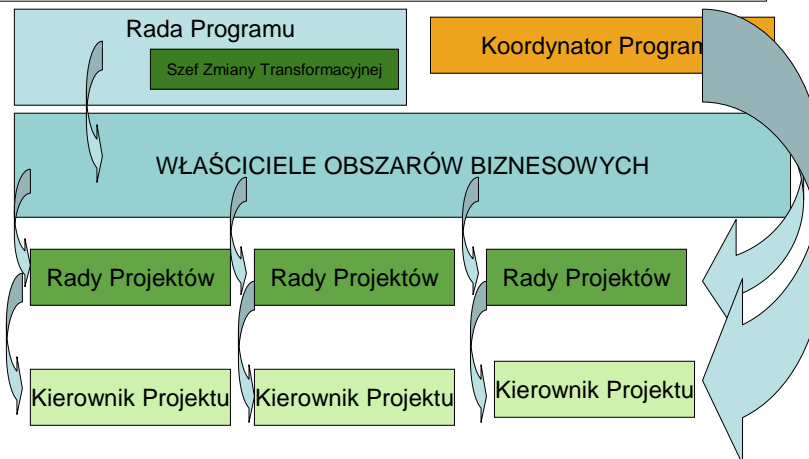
Rada Programu

Szef Zmiany Transformacyjnej

Koordynator Program

WŁAŚCICIELE OBSZARÓW BIZNESOWYCH

Rady Projektów

Rady Projektów

Rady Projektów

Kierownik Projektu

Kierownik Projektu

Kierownik Projektu